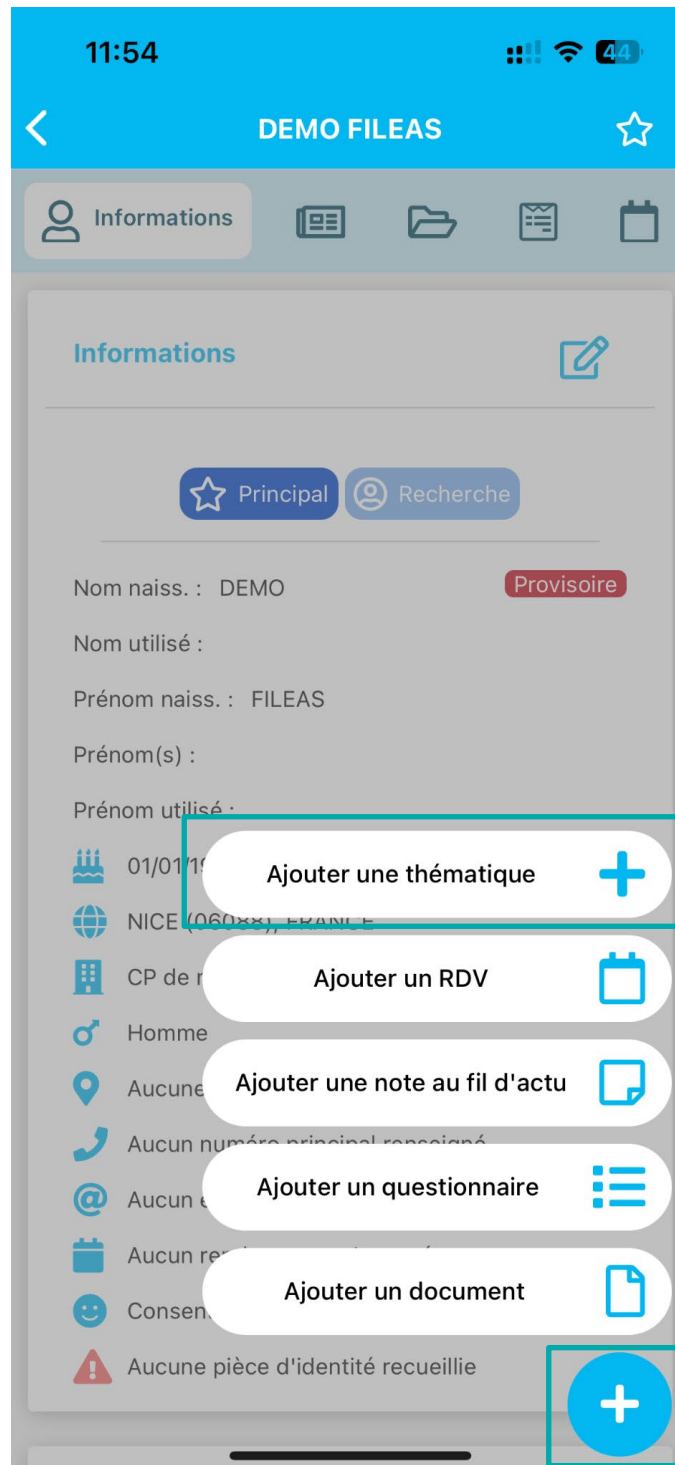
11:54

44

DEMO FILEAS

Informations

Informations

Principal

Recherche

Nom naiss. : DEMO

Provisoire

Nom utilisé :

Prénom naiss. : FILEAS

Prénom(s) :

Prénom utilisé :

01/01/1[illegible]

NICE ([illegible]), FRANCE

CP de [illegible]

Homme

Aucune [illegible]

Aucun numéro principal renseigné

Aucun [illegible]

Aucun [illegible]

Consen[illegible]

Aucune pièce d'identité recueillie

Ajouter une thématique

Ajouter un RDV

Ajouter une note au fil d'actu

Ajouter un questionnaire

Ajouter un document